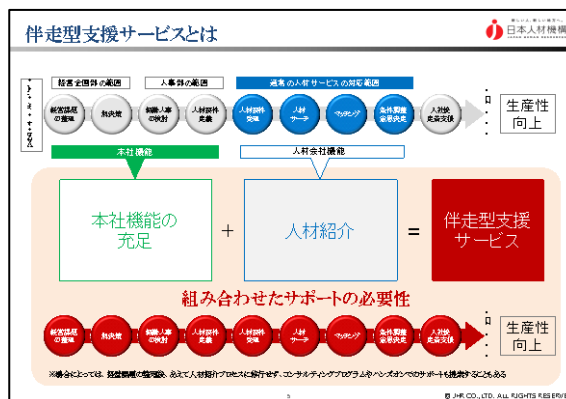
伴走型支援サービスとは

日本人材機構

経営全体の範囲

人事部の範囲

通常の人材サービスの対応範囲

経営課題の整理

施策検討

組織・人事の検討

人材要件定義

人材要件策定

人材サーチ

マッチング

条件調整意思決定

入社後定着支援

生産性向上

本社機能

人材会社機能

本社機能の充足

+

人材紹介

=

伴走型支援サービス

組み合わせたサポートの必要性

経営課題の整理

施策検討

組織・人事の検討

人材要件定義

人材要件策定

人材サーチ

マッチング

条件調整意思決定

入社後定着支援

生産性向上

※場合によっては、経営課題の整理後、あえて人材紹介プロセスに移行せず、コンサルティングプログラムやハンズオンでのサポートを提供することもある

5

© JHR CO., LTD. ALL RIGHTS RESERVED